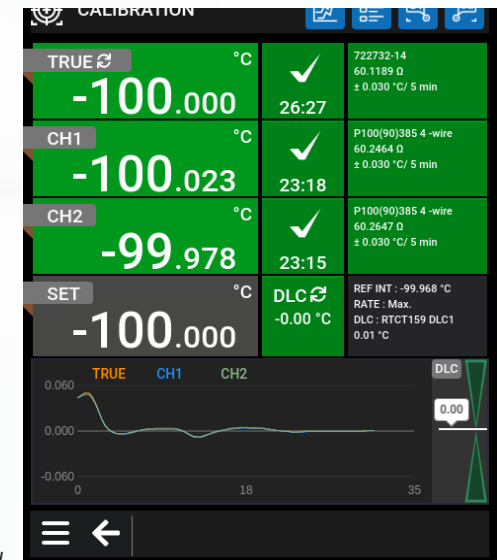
CALIBRATION

TRUE
°C
-100.000
26:27
722732-14
60.1189 Ω
± 0.030 °C/ 5 min

CH1
°C
-100.023
23:18
P100(90)385 4 -wire
60.2464 Ω
± 0.030 °C/ 5 min

CH2
°C
-99.978
23:15
P100(90)385 4 -wire
60.2647 Ω
± 0.030 °C/ 5 min

SET
°C
-100.000
DLC
-0.00 °C
REF INT : -99.968 °C
RATE : Max.
DLC : RTCT159 DLC1
0.01 °C

TRUE CH1 CH2
0.060
0.000
-0.060
0
18
35
DLC
0.00